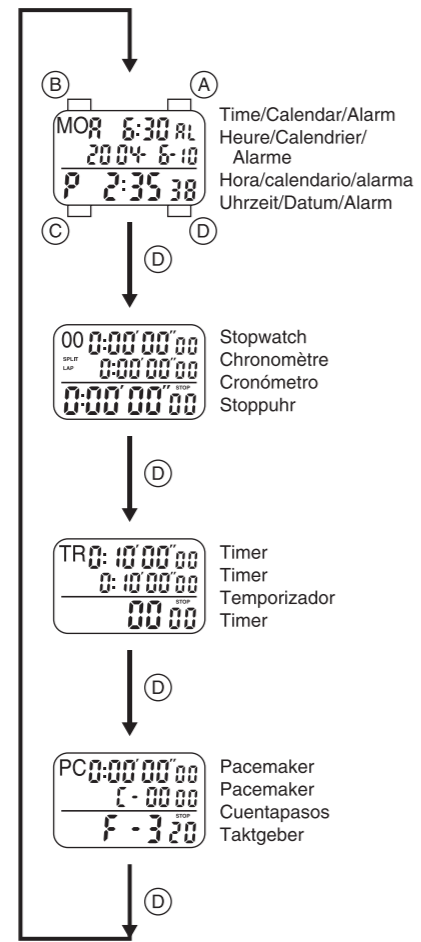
B A
MO A 6:30 AL
2004- 6-10
P 2:35 38
C D

Time/Calendar/Alarm
Heure/Calendrier/Alarme
Hora/calendario/alarma
Uhrzeit/Datum/Alarm

D

00 0:00'00"00
SPLIT
LAP
0:00'00"00
STOP
0:00'00"00

Stopwatch
Chronomètre
Cronómetro
Stoppuhr

D

TR 0:10'00"00
0:10'00"00
STOP
00 00

Timer
Timer
Temporizador
Timer

D

PC 0:00'00"00
C - 00 00
STOP
F - 3 20

Pacemaker
Pacemaker
Cuentapasos
Taktgeber

D